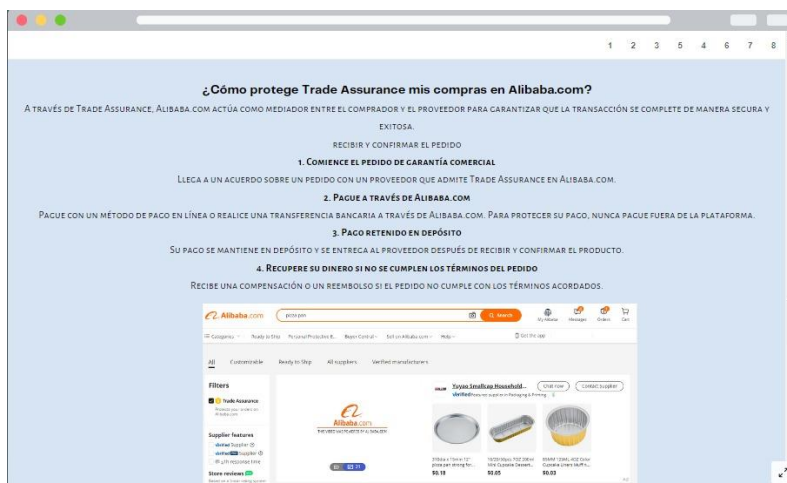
1 2 3 5 4 6 7 8

¿Cómo protege Trade Assurance mis compras en Alibaba.com?

A través de Trade Assurance, Alibaba.com actúa como mediador entre el comprador y el proveedor para garantizar que la transacción se complete de manera segura y exitosa.

recibir y confirmar el pedido

1. Comience el pedido de garantía comercial

Llega a un acuerdo sobre un pedido con un proveedor que admite Trade Assurance en Alibaba.com.

2. Pague a través de Alibaba.com

Pague con un método de pago en línea o realice una transferencia bancaria a través de Alibaba.com. Para proteger su pago, nunca pague fuera de la plataforma.

3. Pago retenido en depósito

Su pago se mantiene en depósito y se entrega al proveedor después de recibir y confirmar el producto.

4. Recupere su dinero si no se cumplen los términos del pedido

Recibe una compensación o un reembolso si el pedido no cumple con los términos acordados.

Alibaba.com pizza pan Search

Categories Ready to Ship Personal Protective E. Buyer Central Sell on Alibaba.com Help Get the app

All Customizable Ready to Ship All suppliers Verified manufacturers

Filters

Trade Assurance

Supplier features

Store reviews

Alibaba.com

Yuyao Smallcap Household...

Chat now Contact supplier

$0.10 $0.05 $0.03